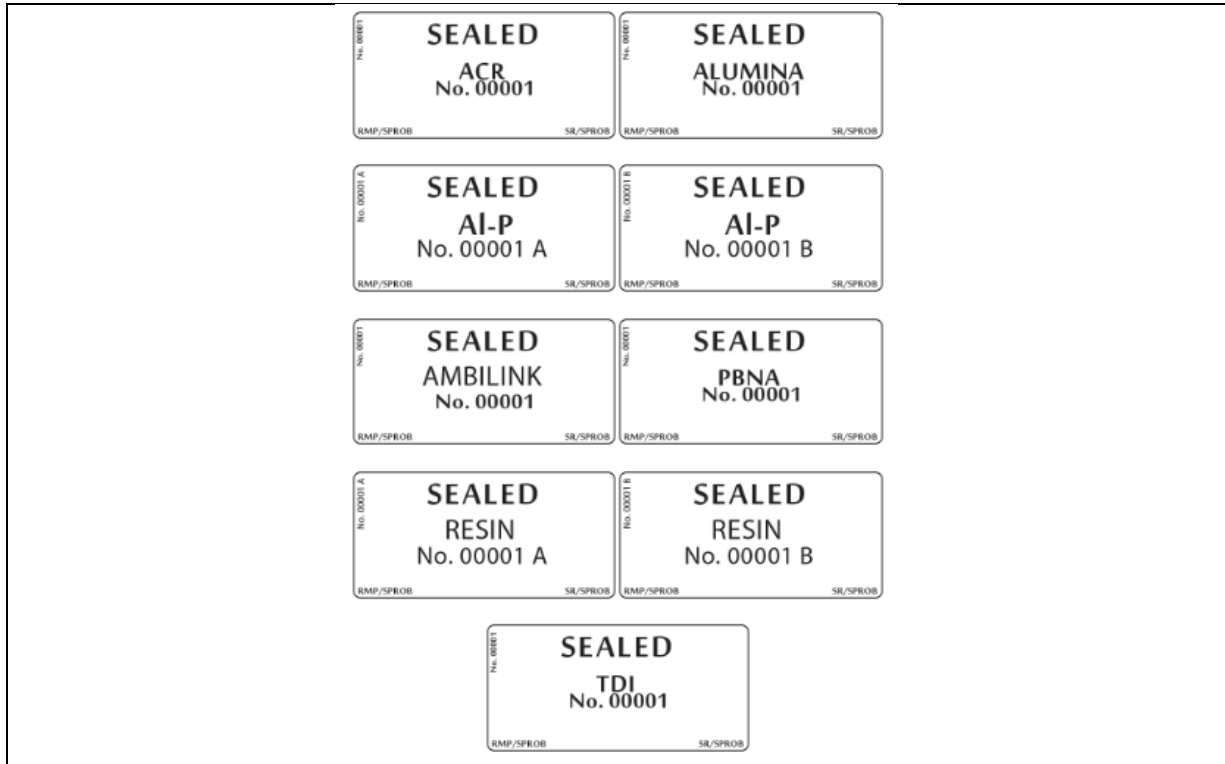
No. 00001
SEALED
ACR
No. 00001
RMP/SPROB
SR/SPROB

No. 00001
SEALED
ALUMINA
No. 00001
RMP/SPROB
SR/SPROB

No. 00001 A
SEALED
Al-P
No. 00001 A
RMP/SPROB
SR/SPROB

No. 00001 B
SEALED
Al-P
No. 00001 B
RMP/SPROB
SR/SPROB

No. 00001
SEALED
AMBILINK
No. 00001
RMP/SPROB
SR/SPROB

No. 00001
SEALED
PBNA
No. 00001
RMP/SPROB
SR/SPROB

No. 00001 A
SEALED
RESIN
No. 00001 A
RMP/SPROB
SR/SPROB

No. 00001 B
SEALED
RESIN
No. 00001 B
RMP/SPROB
SR/SPROB

No. 00001
SEALED
TDI
No. 00001
RMP/SPROB
SR/SPROB